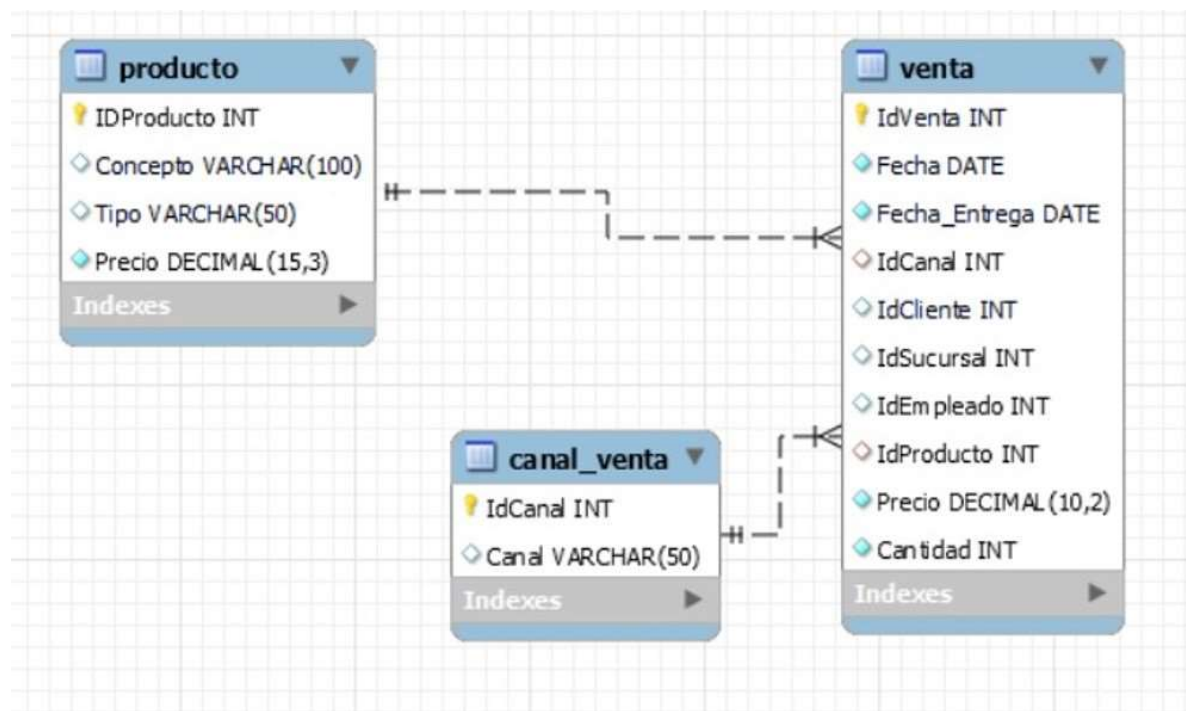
producto
IDProducto INT
Concepto VARCHAR(100)
Tipo VARCHAR(50)
Precio DECIMAL(15,3)
Indexes

venta
IdVenta INT
Fecha DATE
Fecha_Entrega DATE
IdCanal INT
IdCliente INT
IdSucursal INT
IdEmpleado INT
IdProducto INT
Precio DECIMAL(10,2)
Cantidad INT
Indexes

canal_venta
IdCanal INT
Canal VARCHAR(50)
Indexes